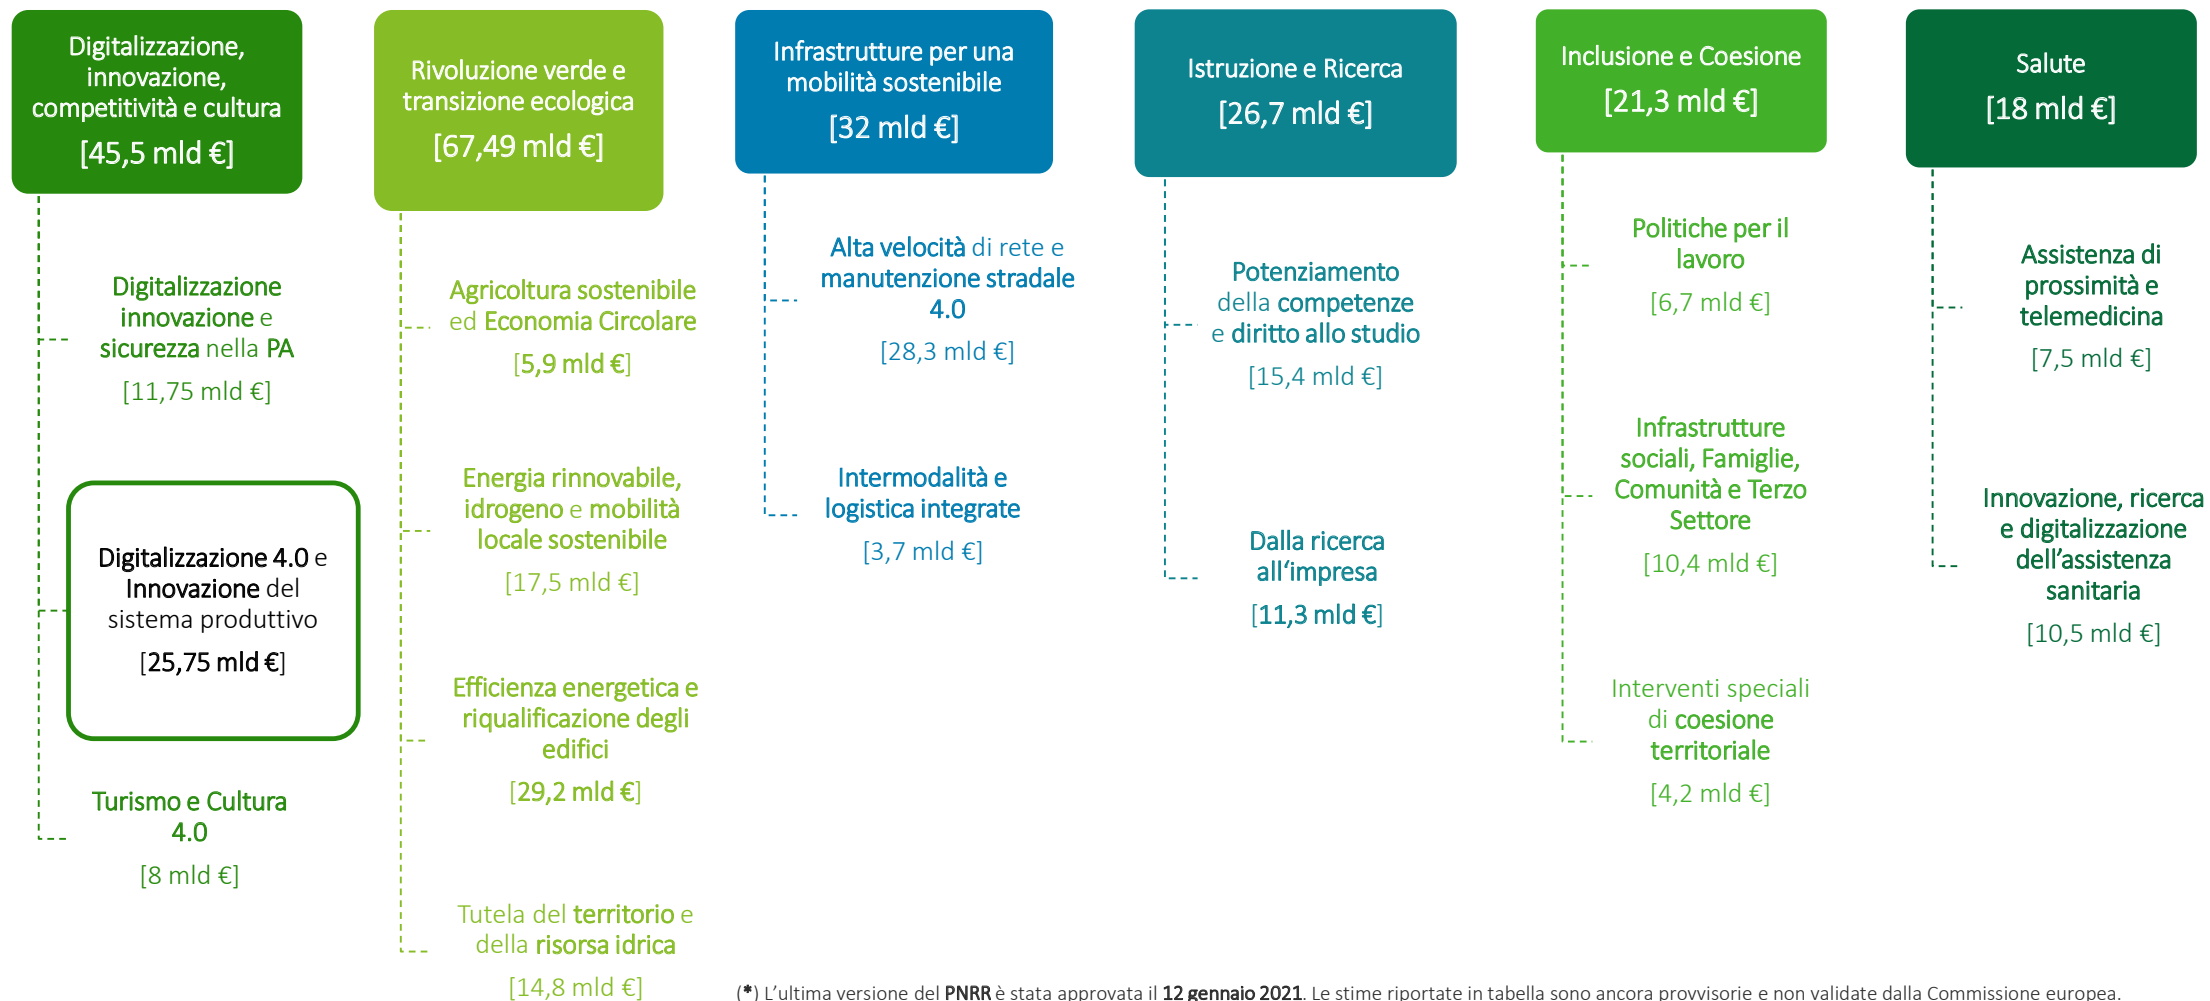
Digitalizzazione, innovazione, competitività e cultura
[45,5 mld €]

Digitalizzazione innovazione e sicurezza nella PA
[11,75 mld €]

Digitalizzazione 4.0 e Innovazione del sistema produttivo
[25,75 mld €]

Turismo e Cultura 4.0
[8 mld €]

Rivoluzione verde e transizione ecologica
[67,49 mld €]

Agricoltura sostenibile ed Economia Circolare
[5,9 mld €]

Energia rinnovabile, idrogeno e mobilità locale sostenibile
[17,5 mld €]

Efficienza energetica e riqualificazione degli edifici
[29,2 mld €]

Tutela del territorio e della risorsa idrica
[14,8 mld €]

Infrastrutture per una mobilità sostenibile
[32 mld €]

Alta velocità di rete e manutenzione stradale 4.0
[28,3 mld €]

Intermodalità e logistica integrate
[3,7 mld €]

Istruzione e Ricerca
[26,7 mld €]

Potenziamento della competenze e diritto allo studio
[15,4 mld €]

Dalla ricerca all'impresa
[11,3 mld €]

Inclusione e Coesione
[21,3 mld €]

Politiche per il lavoro
[6,7 mld €]

Infrastrutture sociali, Famiglie, Comunità e Terzo Settore
[10,4 mld €]

Interventi speciali di coesione territoriale
[4,2 mld €]

Salute
[18 mld €]

Assistenza di prossimità e telemedicina
[7,5 mld €]

Innovazione, ricerca e digitalizzazione dell'assistenza sanitaria
[10,5 mld €]

(*) L'ultima versione del PNRR è stata approvata il 12 gennaio 2021. Le stime riportate in tabella sono ancora provvisorie e non validate dalla Commissione europea.